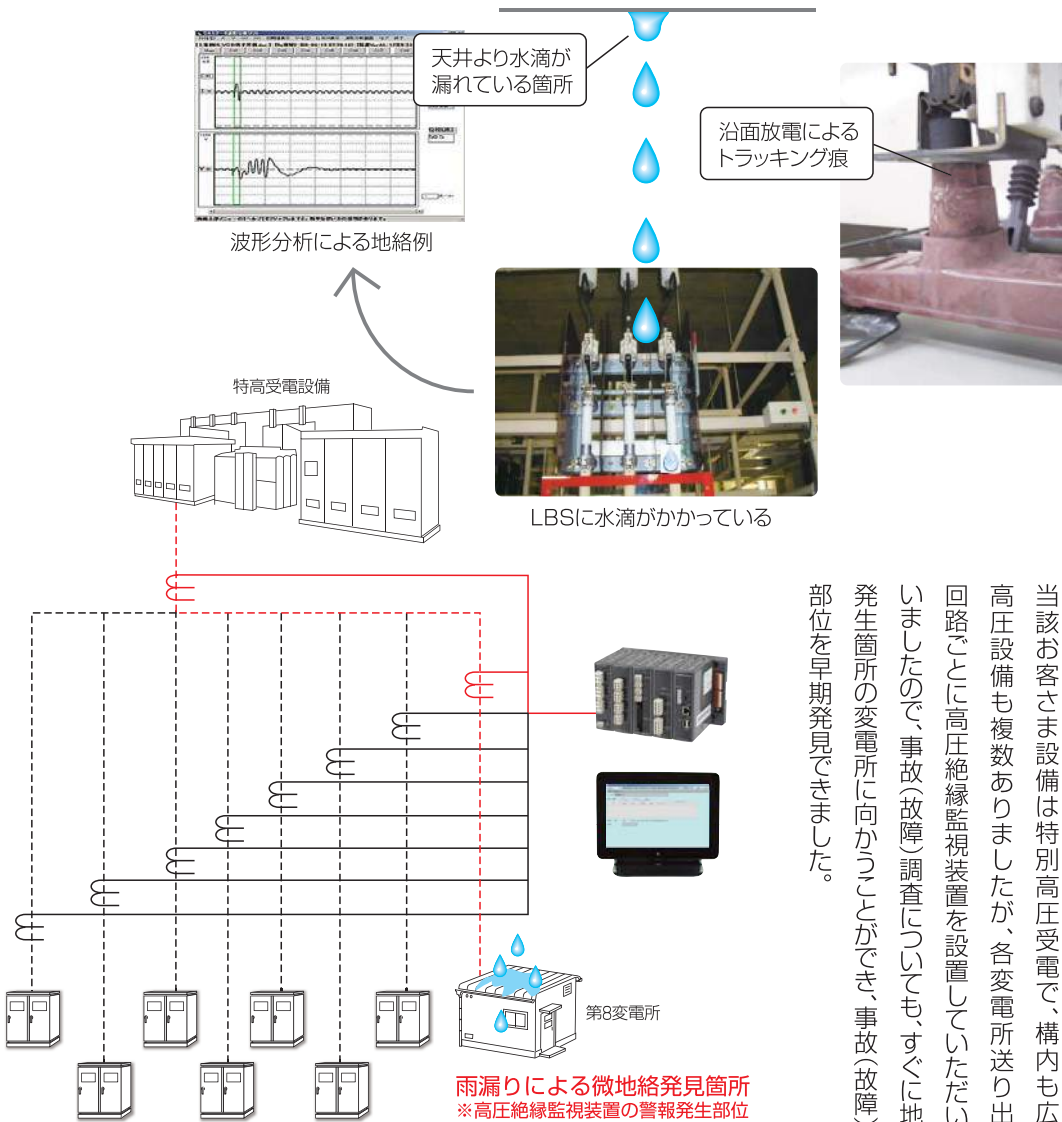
天井より水滴が漏れている箇所

沿面放電によるトラッキング痕

波形分析による地絡例

特高受電設備

LBSに水滴がかかっている

当該お客さま設備は特別高圧受電で、構内も広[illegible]
高圧設備も複数ありましたが、各変電所送り出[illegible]
回路ごとに高圧絶縁監視装置を設置していただい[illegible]
いましたので、事故（故障）調査についても、すぐに地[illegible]
発生箇所の変電所に向かうことができ、事故（故障）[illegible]
部位を早期発見できました。

第8変電所

雨漏りによる微地絡発見箇所
※高圧絶縁監視装置の警報発生部位